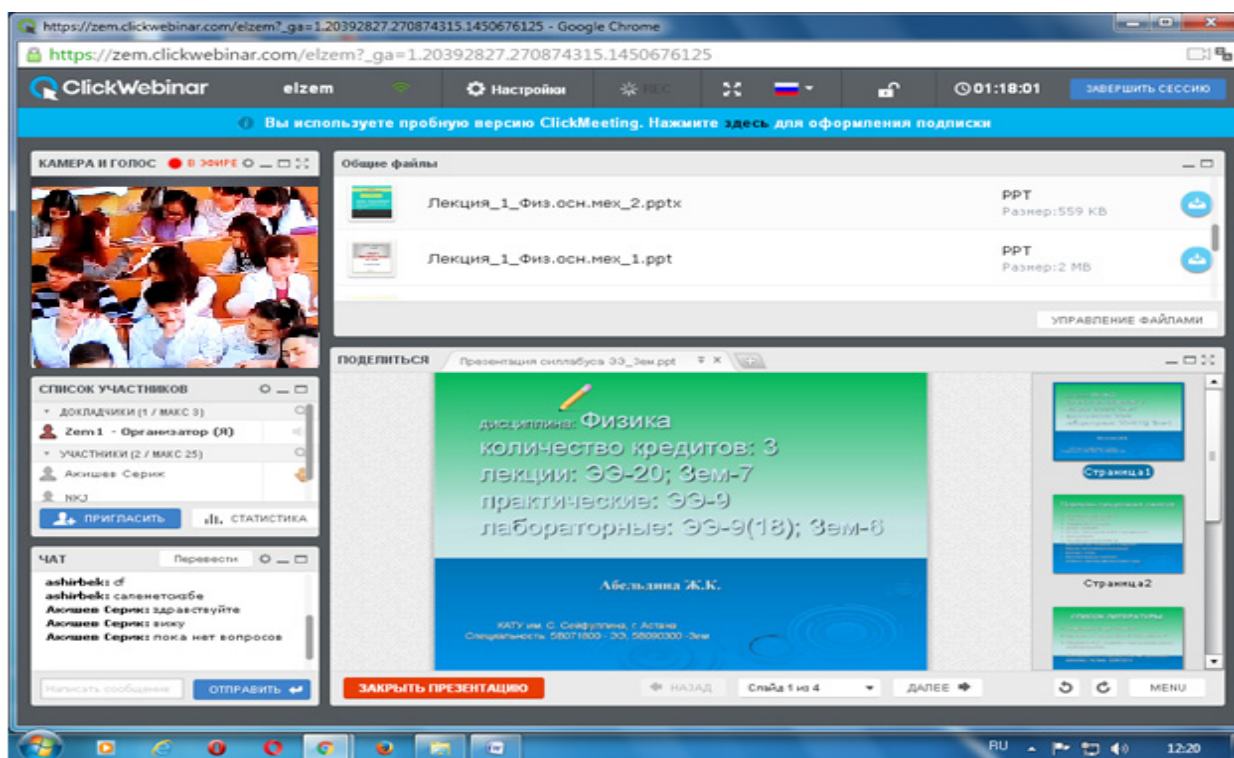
https://zem.clickwebinar.com/elzem?_ga=1.20392827.270874315.1450676125 - Google Chrome

https://zem.clickwebinar.com/elzem?_ga=1.20392827.270874315.1450676125

ClickWebinar elzem Настройки REC 01:18:01 ЗАВЕРШИТЬ СЕССИЮ

Вы используете пробную версию ClickMeeting. Нажмите здесь для оформления подписки

КАМЕРА И ГОЛОС В ЭФИРЕ

Общие файлы

Лекция_1_Физ.осн.мех_2.pptx PPT Размер:559 KB

Лекция_1_Физ.осн.мех_1.ppt PPT Размер:2 MB

УПРАВЛЕНИЕ ФАЙЛАМИ

СПИСОК УЧАСТНИКОВ

ДОКЛАДЧИКИ (1 / МАКС 3)

Zem1 - Организатор (Я)

УЧАСТНИКИ (2 / МАКС 25)

Акишев Серик

NKJ

ПРИГЛАСИТЬ СТАТИСТИКА

ЧАТ Перевести

ashirbek: cf
ashirbek: саленетсизбе
Акишев Серик: здравствуйте
Акишев Серик: вижу
Акишев Серик: пока нет вопросов

Написать сообщение ОТПРАВИТЬ

ПОДЕЛИТЬСЯ Презентация силлабуса ЭЭ_Зем.ppt

дисциплина: Физика
количество кредитов: 3
лекции: ЭЭ-20; Зем-7
практические: ЭЭ-9
лабораторные: ЭЭ-9(18); Зем-6

Абельдина Ж.К.

КАТУ им. С. Сейфуллина, г. Астана
Специальность 5В071800 - ЭЭ, 5В090300 -Зем

Страница1

Страница2

ЗАКРЫТЬ ПРЕЗЕНТАЦИЮ НАЗАД Слайд 1 из 4 ДАЛЕЕ MENU

RU 12:20